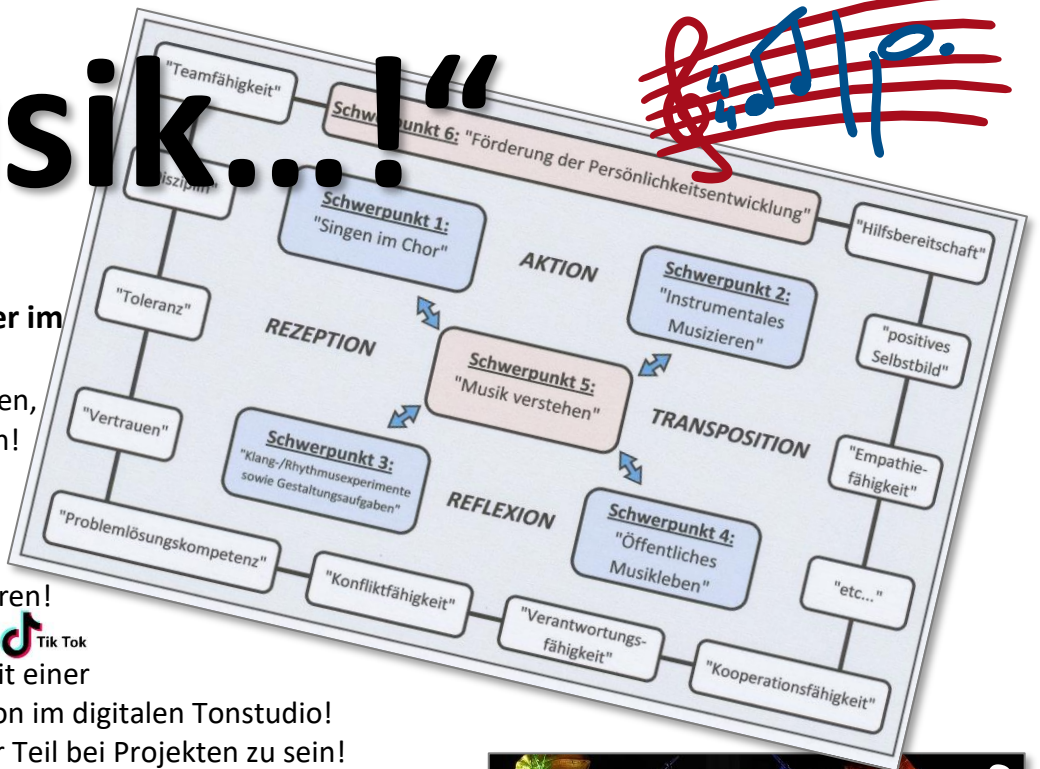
sik...!"

er im

en,
n!

ren!
Tik Tok
it einer
on im digitalen Tonstudio!
r Teil bei Projekten zu sein!

"Teamfähigkeit"

Schwerpunkt 6: "Förderung der Persönlichkeitsentwicklung"

"Disziplin"

Schwerpunkt 1:
"Singen im Chor"

AKTION

Schwerpunkt 2:
"Instrumentales Musizieren"

"Hilfsbereitschaft"

"Toleranz"

REZEPTION

Schwerpunkt 5:
"Musik verstehen"

"positives Selbstbild"

"Vertrauen"

TRANSPOSITION

Schwerpunkt 3:
"Klang-/Rhythmusexperimente sowie Gestaltungsaufgaben"

REFLEXION

Schwerpunkt 4:
"Öffentliches Musikleben"

"Empathiefähigkeit"

"Problemlösungskompetenz"

"Konfliktfähigkeit"

"Verantwortungsfähigkeit"

"etc..."

"Kooperationsfähigkeit"